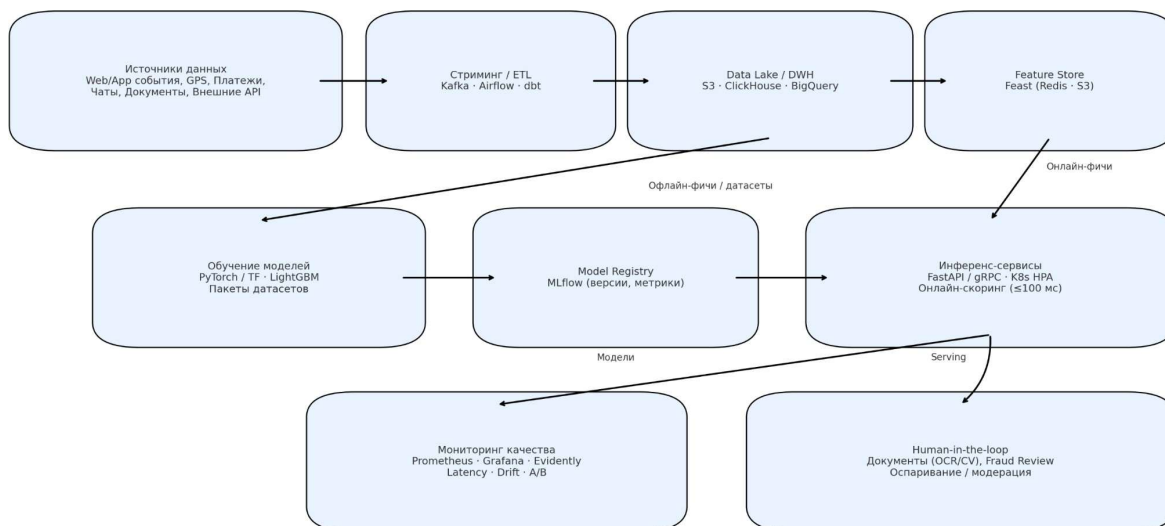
Источники данных
Web/App события, GPS, Платежи, Чаты, Документы, Внешние API

Стриминг / ETL
Kafka · Airflow · dbt

Data Lake / DWH
S3 · ClickHouse · BigQuery

Feature Store
Feast (Redis · S3)

Онлайн-фичи

Офлайн-фичи / датасеты

Обучение моделей
PyTorch / TF · LightGBM
Пакеты датасетов

Model Registry
MLflow (версии, метрики)

Инференс-сервисы
FastAPI / gRPC · K8s HPA
Онлайн-скоринг (≤100 мс)

Модели

Serving

Мониторинг качества
Prometheus · Grafana · Evidently
Latency · Drift · A/B

Human-in-the-loop
Документы (OCR/CV), Fraud Review
Оспаривание / модерация